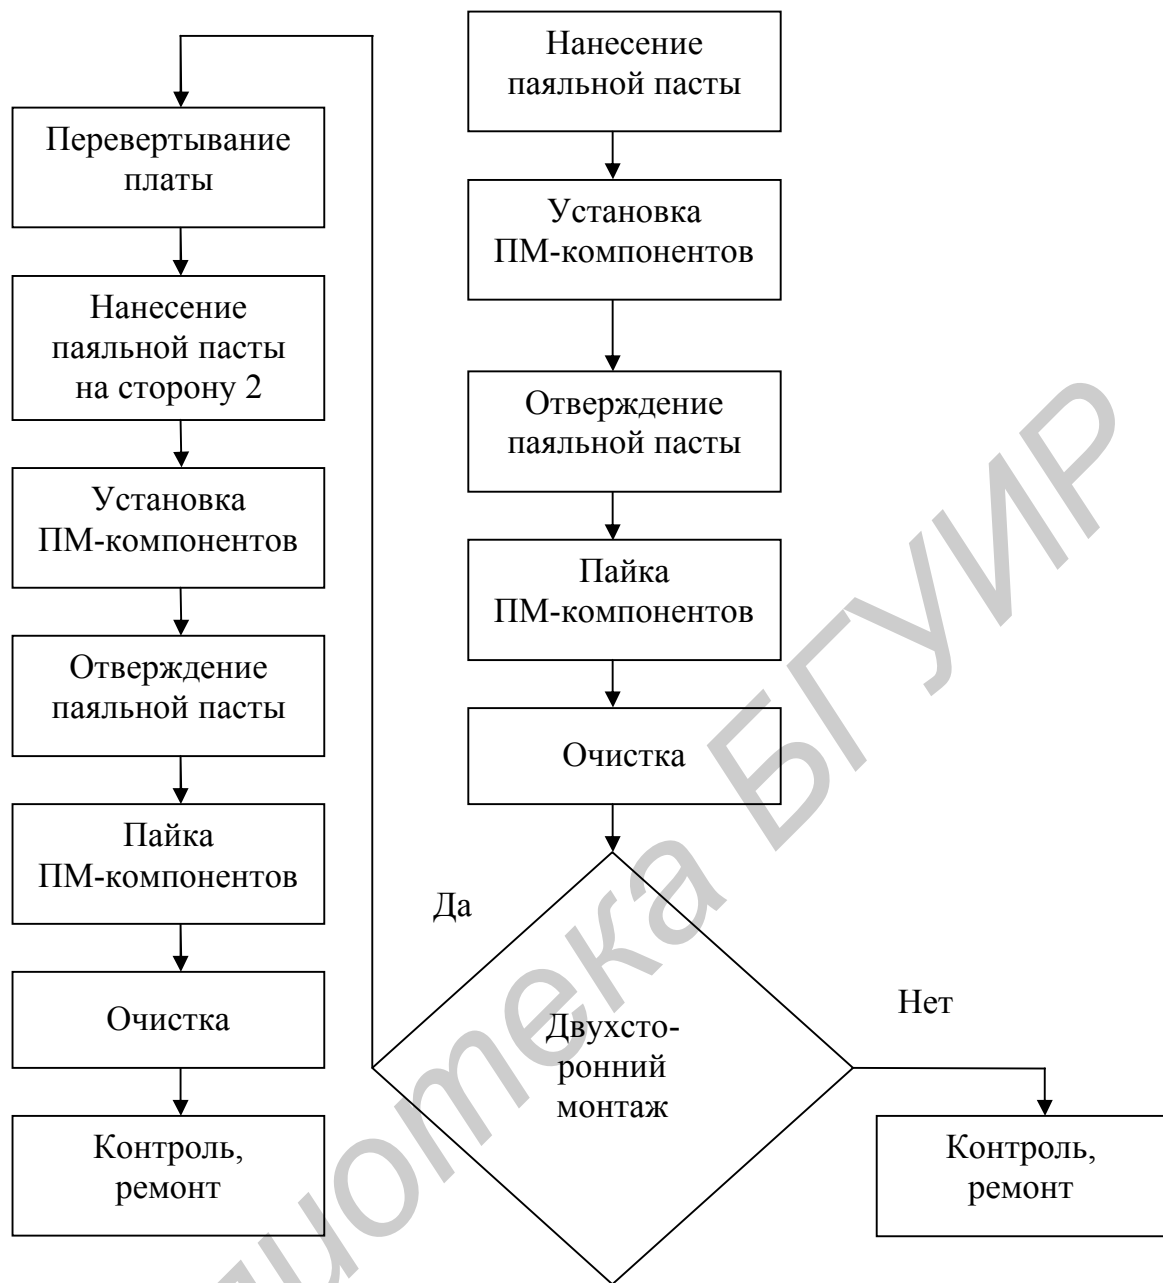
Нанесение паяльной пасты

Установка ПМ-компонентов

Отверждение паяльной пасты

Пайка ПМ-компонентов

Очистка

Двухсторонний монтаж

Да

Нет

Контроль, ремонт

Перевертывание платы

Нанесение паяльной пасты на сторону 2

Установка ПМ-компонентов

Отверждение паяльной пасты

Пайка ПМ-компонентов

Очистка

Контроль, ремонт

Библиотека БГУИР